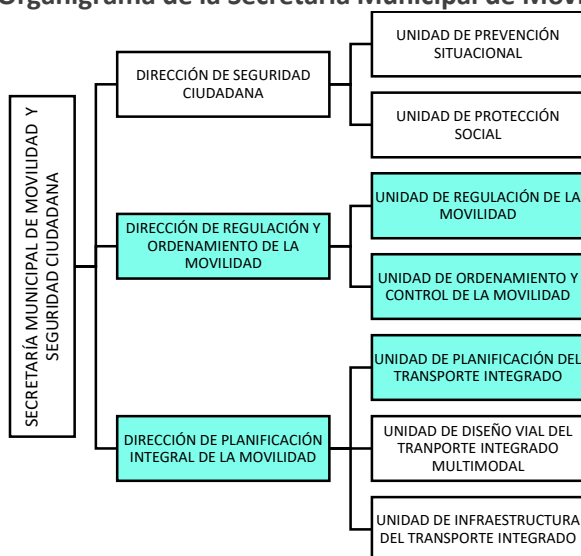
Organigrama de la Secretaría Municipal de Movi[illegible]

SECRETARÍA MUNICIPAL DE MOVILIDAD Y SEGURIDAD CIUDADANA

DIRECCIÓN DE SEGURIDAD CIUDADANA

UNIDAD DE PREVENCIÓN SITUACIONAL

UNIDAD DE PROTECCIÓN SOCIAL

DIRECCIÓN DE REGULACIÓN Y ORDENAMIENTO DE LA MOVILIDAD

UNIDAD DE REGULACIÓN DE LA MOVILIDAD

UNIDAD DE ORDENAMIENTO Y CONTROL DE LA MOVILIDAD

DIRECCIÓN DE PLANIFICACIÓN INTEGRAL DE LA MOVILIDAD

UNIDAD DE PLANIFICACIÓN DEL TRANSPORTE INTEGRADO

UNIDAD DE DISEÑO VIAL DEL TRANPORTE INTEGRADO MULTIMODAL

UNIDAD DE INFRAESTRUCTURA DEL TRANSPORTE INTEGRADO